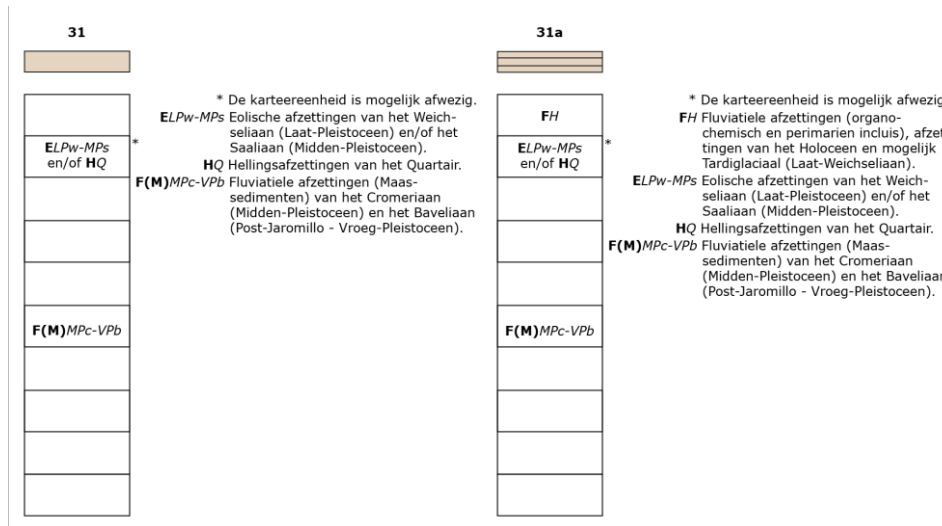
31

E*LPw-MPs* en/of H*Q* *

F(M)*MPc-VPb*

* De karteereenheid is mogelijk afwezig.

E*LPw-MPs* Eolische afzettingen van het Weichseliaan (Laat-Pleistoceen) en/of het Saaliaan (Midden-Pleistoceen).

H*Q* Hellingsafzettingen van het Quartair.

F(M)*MPc-VPb* Fluviatiele afzettingen (Maassedimenten) van het Cromeriaan (Midden-Pleistoceen) en het Baveliaan (Post-Jaromillo - Vroeg-Pleistoceen).

31a

F*H*

E*LPw-MPs* en/of H*Q* *

F(M)*MPc-VPb*

* De karteereenheid is mogelijk afwezig

F*H* Fluviatiele afzettingen (organo-chemisch en perimarien inclusis), afzettingen van het Holoceen en mogelijk Tardiglaciaal (Laat-Weichseliaan).

E*LPw-MPs* Eolische afzettingen van het Weichseliaan (Laat-Pleistoceen) en/of het Saaliaan (Midden-Pleistoceen).

H*Q* Hellingsafzettingen van het Quartair.

F(M)*MPc-VPb* Fluviatiele afzettingen (Maassedimenten) van het Cromeriaan (Midden-Pleistoceen) en het Baveliaan (Post-Jaromillo - Vroeg-Pleistoceen).